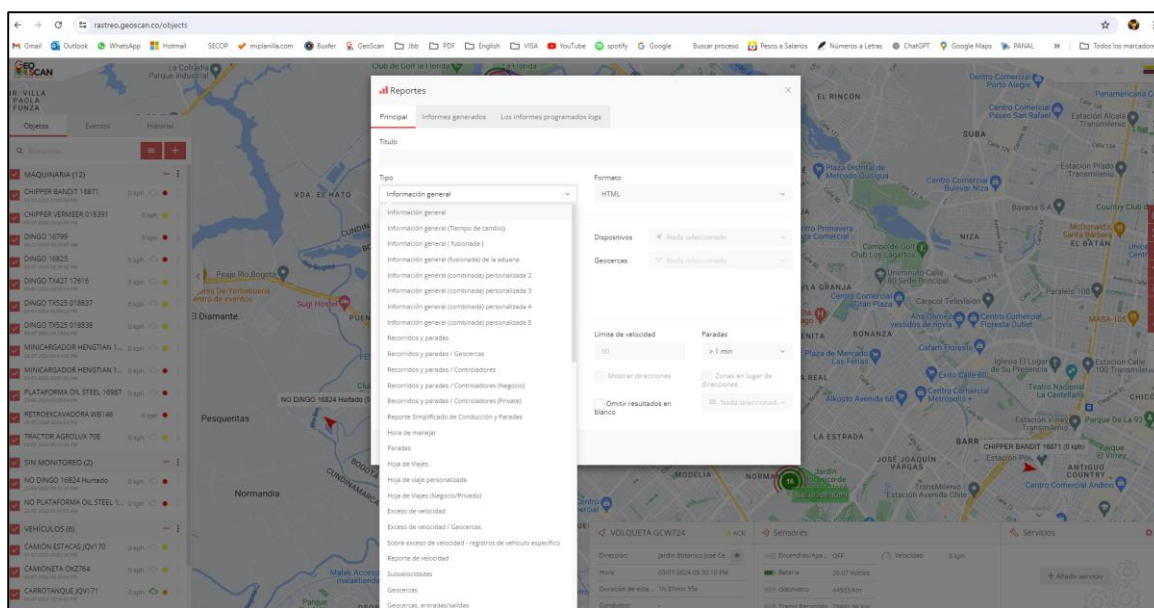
rastreo.geoscan.co/objects

Gmail Outlook WhatsApp Hotmail SECOP miplanilla.com Buxfer GeoScan Jbb PDF English VISA YouTube spotify Google Buscar proceso Pesos a Salarios Números a Letras ChatGPT Google Maps PANAL » Todos los marcadores

GEOSCAN

Objetos Eventos Historial

MAQUINARIA (12)
CHIPPER BANDIT 16871
CHIPPER VERMEER 018391
DINGO 16799
DINGO 16825
DINGO TX427 17616
DINGO TX525 018837
DINGO TX525 018838
MINICARGADOR HENGTIAN 1...
MINICARGADOR HENGTIAN 1...
PLATAFORMA OIL STEEL 16987
RETROEXCAVADORA WB146
TRACTOR AGROLUX 70E
SIN MONITOREO (2)
NO DINGO 16824 Hurtado
NO PLATAFORMA OIL STEEL 1...
VEHÍCULOS (6)
CAMIÓN ESTACAS JQV170
CAMIONETA OKZ764
CARROTANQUE JQV171

Reportes

Principal Informes generados Los informes programados logs

Título

Tipo
Información general

Formato
HTML

Información general
Información general (Tiempo de cambio)
Información general ( fusionada )
Información general (fusionada) de la aduana
Información general (combinada) personalizada 2
Información general (combinada) personalizada 3
Información general (combinada) personalizada 4
Información general (combinada) personalizada 5
Recorridos y paradas
Recorridos y paradas / Geocercas
Recorridos y paradas / Controladores
Recorridos y paradas / Controladores (Negocio)
Recorridos y paradas / Controladores (Private)
Reporte Simplificado de Conducción y Paradas
Hora de manejar
Paradas
Hoja de Viajes
Hoja de viaje personalizada
Hoja de Viajes (Negocio/Privado)
Exceso de velocidad
Exceso de velocidad / Geocercas
Sobre exceso de velocidad - registros de vehículo específico
Reporte de velocidad
Subvelocidades
Geocercas
Geocercas, entradas/salidas

Dispositivos Nada seleccionado
Geocercas Nada seleccionado

Límite de velocidad 80
Paradas > 1 min
Mostrar direcciones
Zonas en lugar de direcciones
Omitir resultados en blanco
Nada seleccionado

VOLQUETA GCW724
Dirección: Jardín Botánico José Ce...
Hora: 03-07-2024 05:50:10 PM
Duración de esta... 1h 37min 35s
Conductor:

Sensores
Encendido/Apa... OFF
Velocidad 0 kph
Batería 26.07 Voltios
Odómetro 44553 Km

Servicios
+ Añadir servicio

NO DINGO 16824 Hurtado
CHIPPER BANDIT 16871 (0 kph)
VDA. EL HATO
Pesquerítas
Normandia
EL RINCON
SUBA
NIZA
LA GRANJA
BONANZA
LA ESTRADA
JOSÉ JOAQUÍN VARGAS
EL BATÁN
Diamante
Peaje Rio Bogotá
Sugi Hostel
MODELIA